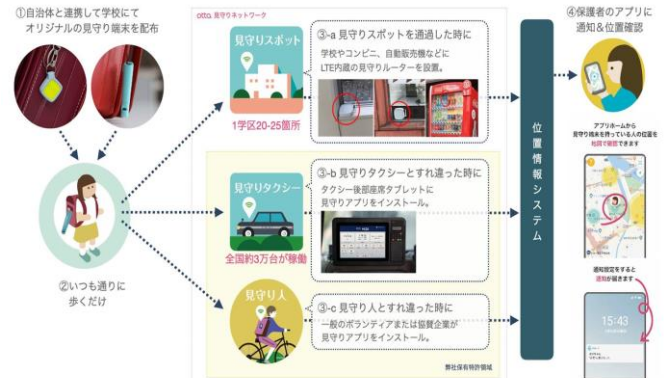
①自治体と連携して学校にて
オリジナルの見守り端末を配布

otta 見守りネットワーク

見守りスポット

1学区20-25箇所

③-a 見守りスポットを通過した時に

学校やコンビニ、自動販売機などに
LTE内蔵の見守りルーターを設置。

②いつも通りに
歩くだけ

見守りタクシー

全国約3万台が稼働

③-b 見守りタクシーとすれ違った時に

タクシー後部座席タブレットに
見守りアプリをインストール。

見守り人

③-c 見守り人とすれ違った時に

一般のボランティアまたは協賛企業が
見守りアプリをインストール。

弊社保有特許領域

位置情報システム

④保護者のアプリに
通知&位置確認

アプリホームから
見守り端末を持っている人の位置を
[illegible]できます

通知設定をすると
通知が届きます

15:43